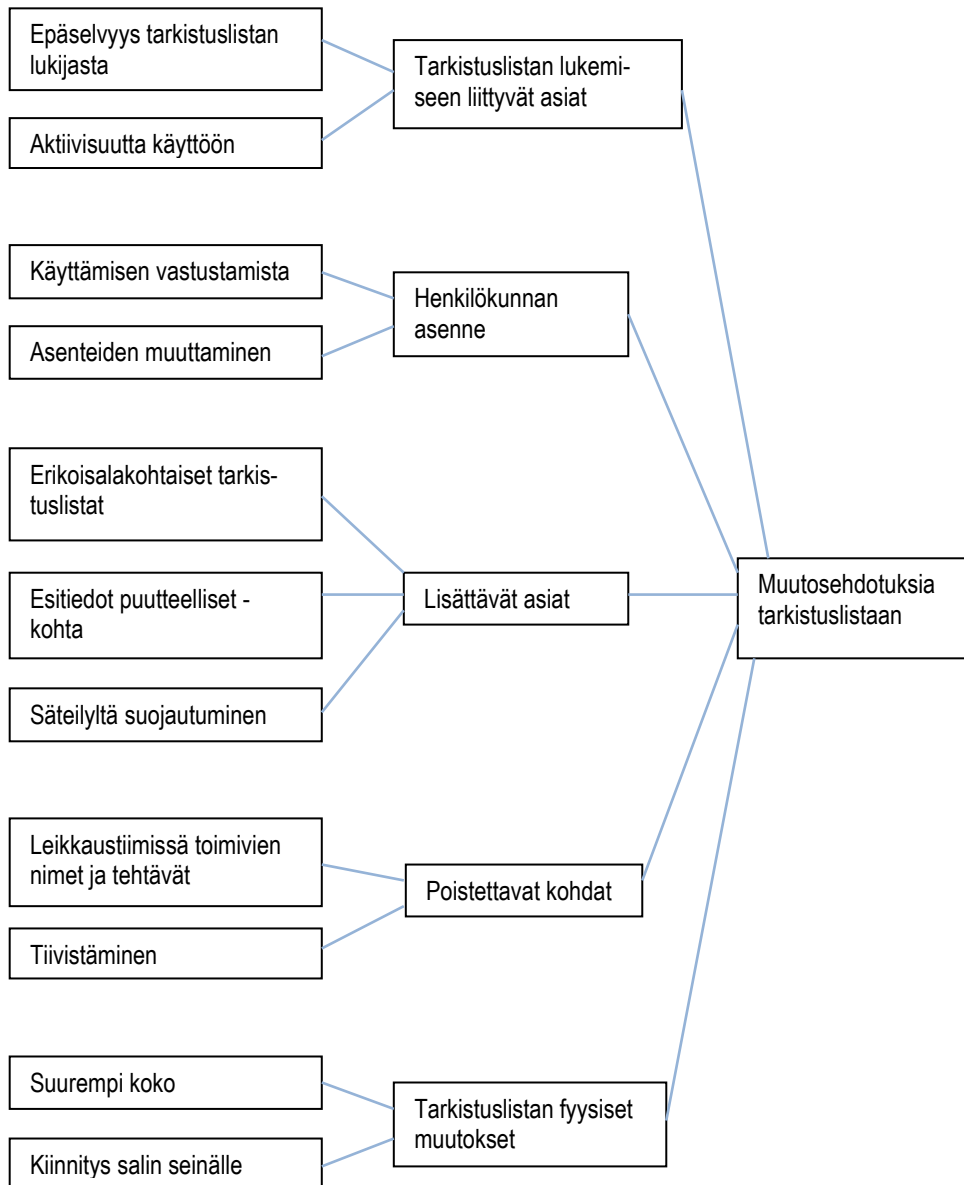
Epäselvyys tarkistuslistan lukijasta

Aktiivisuutta käyttöön

Tarkistuslistan lukemiseen liittyvät asiat

Käyttämisen vastustamista

Asenteiden muuttaminen

Henkilökunnan asenne

Erikoisalakohtaiset tarkistuslistat

Esitiedot puutteelliset -kohta

Säteilyltä suojautuminen

Lisättävät asiat

Muutosehdotuksia tarkistuslistaan

Leikkaustiimissä toimivien nimet ja tehtävät

Tiivistäminen

Poistettavat kohdat

Suurempi koko

Kiinnitys salin seinälle

Tarkistuslistan fyysiset muutokset